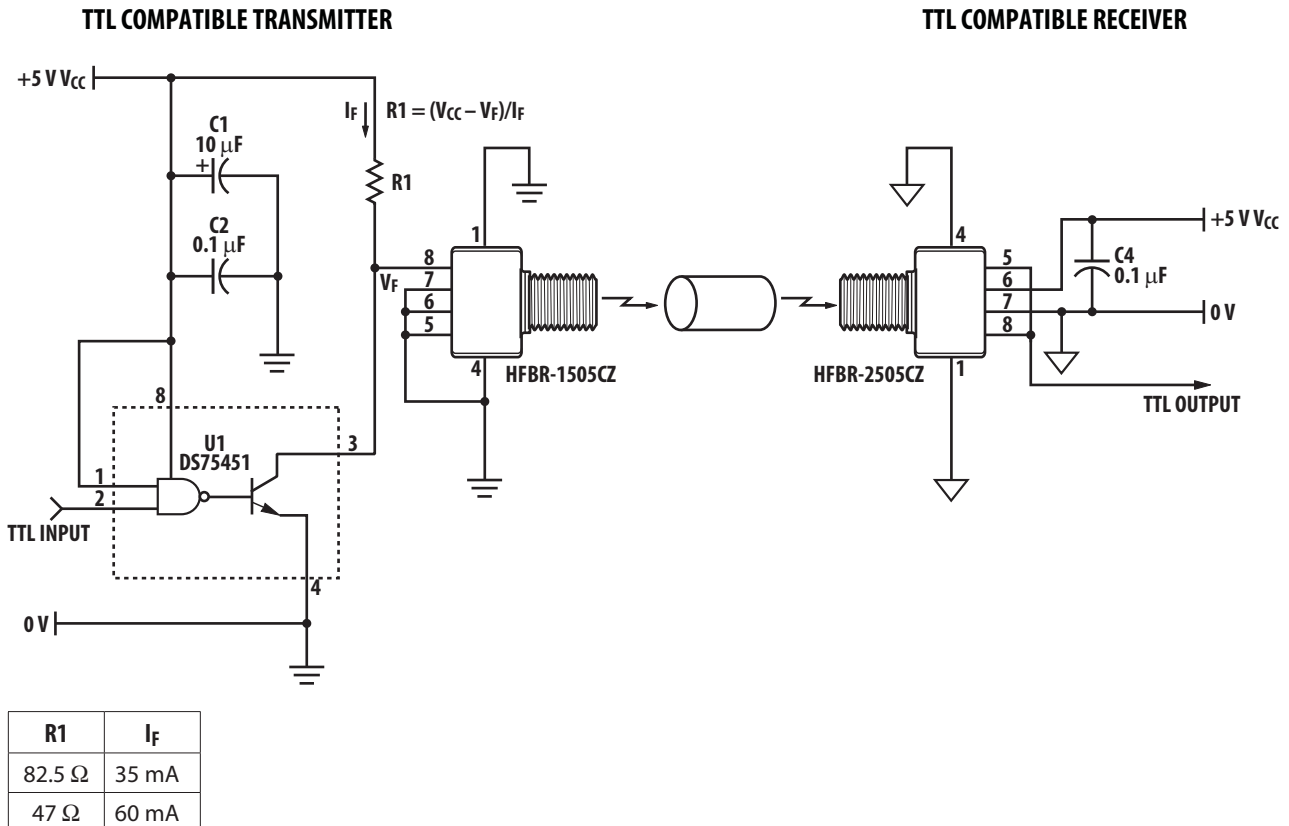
TTL COMPATIBLE TRANSMITTER

TTL COMPATIBLE RECEIVER

+5 V $V_{CC}$

$I_F$

R1 = $(V_{CC} - V_F)/I_F$

C1
10 $\mu$F
+

R1

C2
0.1 $\mu$F

8
$V_F$
7
6
5
1
4

HFBR-1505CZ

8

U1
DS75451

3

1
2

TTL INPUT

4

0 V

4
5
6
7
8
1

HFBR-2505CZ

+5 V $V_{CC}$

C4
0.1 $\mu$F

0 V

TTL OUTPUT

| R1 | $I_F$ |
|---|---|
| 82.5 Ω | 35 mA |
| 47 Ω | 60 mA |